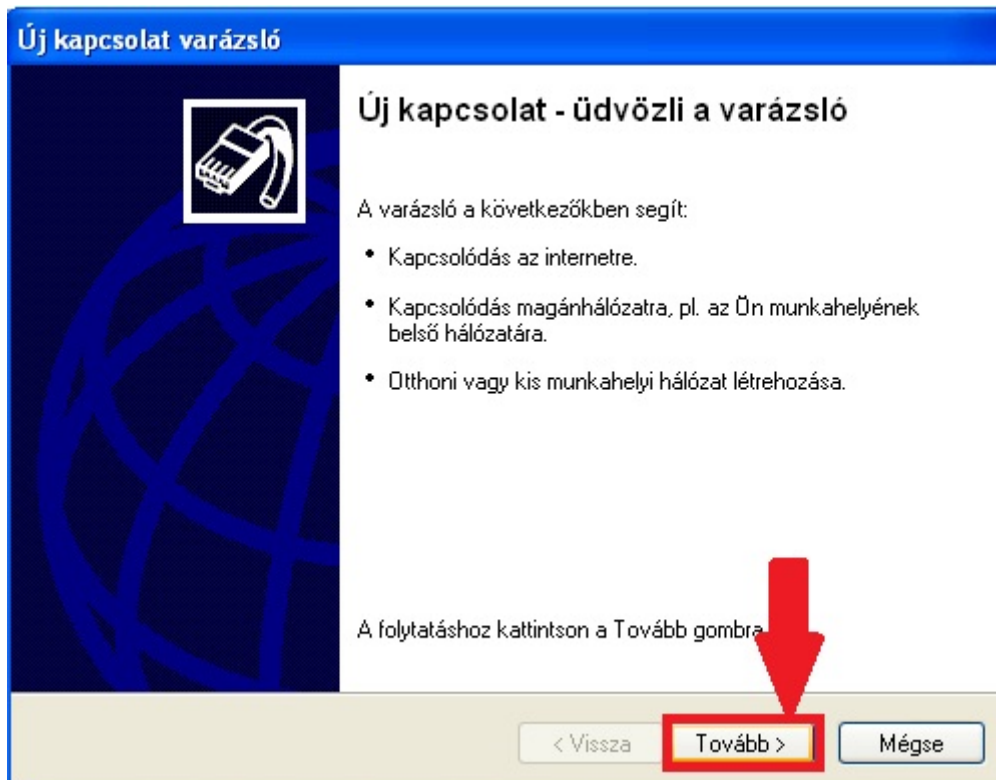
Új kapcsolat varázsló

Új kapcsolat - üdvözli a varázsló

A varázsló a következőkben segít:

• Kapcsolódás az internetre.

• Kapcsolódás magánhálózatra, pl. az Ön munkahelyének belső hálózatára.

• Otthoni vagy kis munkahelyi hálózat létrehozása.

A folytatáshoz kattintson a Tovább gombra.

< Vissza
Tovább >
Mégse